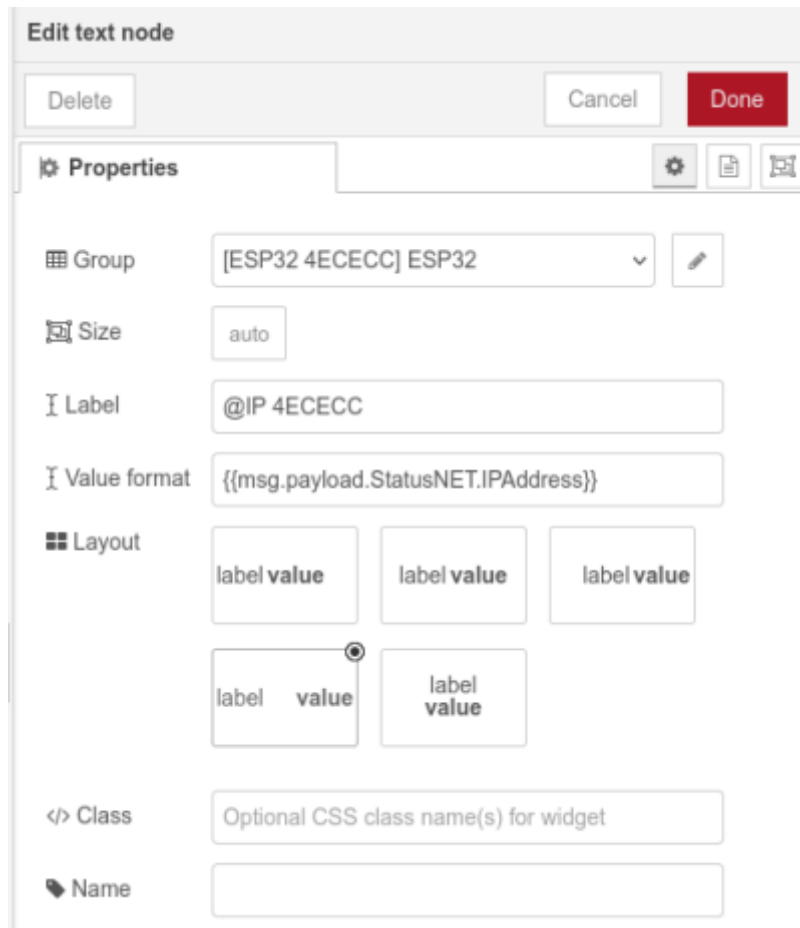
Edit text node

Delete

Cancel

Done

Properties

Group [ESP32 4ECECC] ESP32

Size auto

Label @IP 4ECECC

Value format {{msg.payload.StatusNET.IPAddress}}

Layout

label value

label value

label value

label value

label
value

Class Optional CSS class name(s) for widget

Name